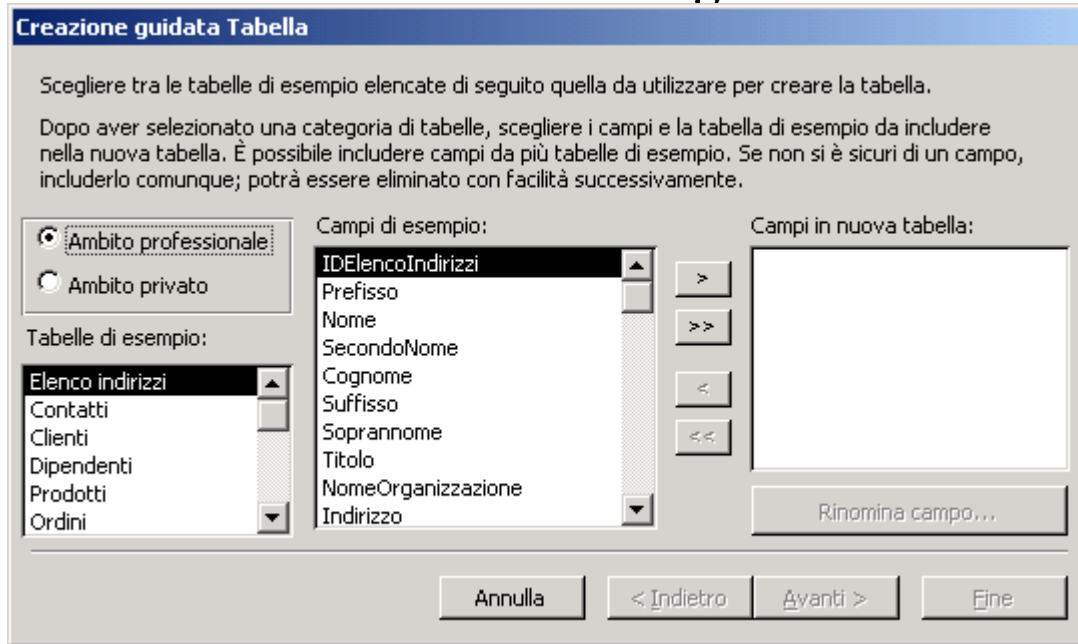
Creazione guidata Tabella

Scegliere tra le tabelle di esempio elencate di seguito quella da utilizzare per creare la tabella.

Dopo aver selezionato una categoria di tabelle, scegliere i campi e la tabella di esempio da includere nella nuova tabella. È possibile includere campi da più tabelle di esempio. Se non si è sicuri di un campo, includerlo comunque; potrà essere eliminato con facilità successivamente.

Ambito professionale
Ambito privato

Tabelle di esempio:
Elenco indirizzi
Contatti
Clienti
Dipendenti
Prodotti
Ordini

Campi di esempio:
IDElencoIndirizzi
Prefisso
Nome
SecondoNome
Cognome
Suffisso
Soprannome
Titolo
NomeOrganizzazione
Indirizzo

>
>>
<
<<

Campi in nuova tabella:

Rinomina campo...

Annulla
< Indietro
Avanti >
Fine